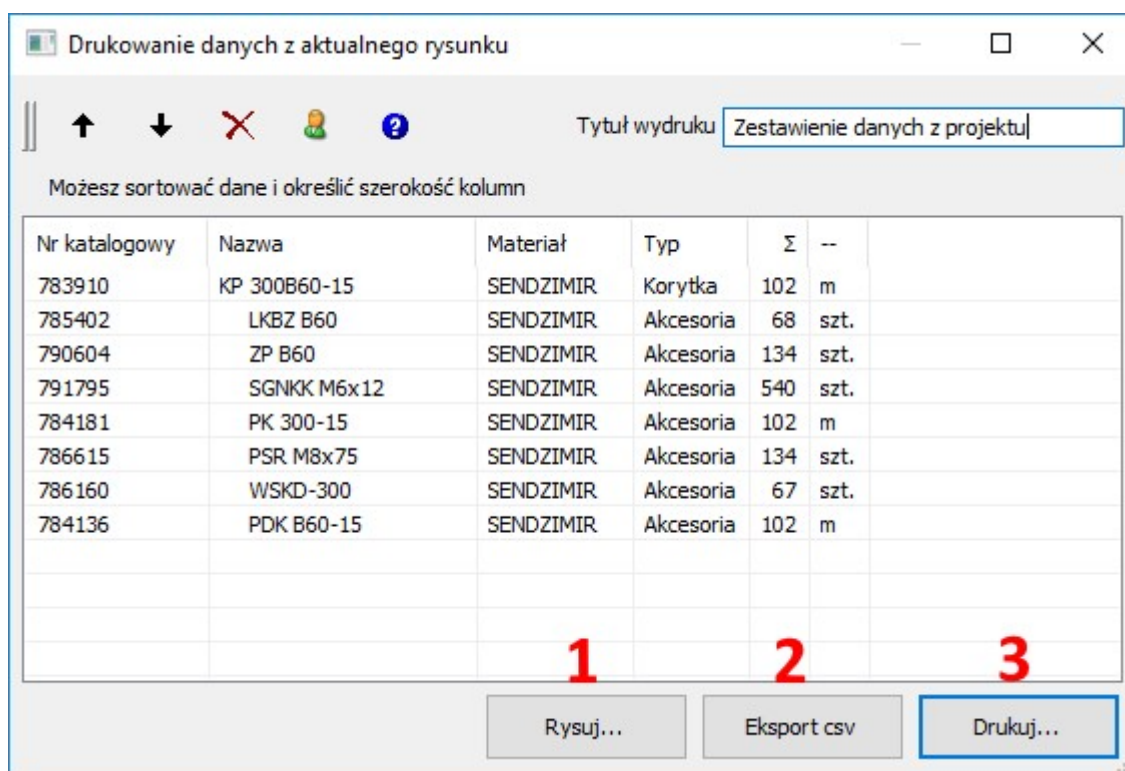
Drukowanie danych z aktualnego rysunku

Tytuł wydruku Zestawienie danych z projektu

Możesz sortować dane i określić szerokość kolumn

| Nr katalogowy | Nazwa | Materiał | Typ | Σ | -- |
|---|---|---|---|---|---|
| 783910 | KP 300B60-15 | SENDZIMIR | Korytka | 102 | m |
| 785402 | LKBZ B60 | SENDZIMIR | Akcesoria | 68 | szt. |
| 790604 | ZP B60 | SENDZIMIR | Akcesoria | 134 | szt. |
| 791795 | SGNKK M6x12 | SENDZIMIR | Akcesoria | 540 | szt. |
| 784181 | PK 300-15 | SENDZIMIR | Akcesoria | 102 | m |
| 786615 | PSR M8x75 | SENDZIMIR | Akcesoria | 134 | szt. |
| 786160 | WSKD-300 | SENDZIMIR | Akcesoria | 67 | szt. |
| 784136 | PDK B60-15 | SENDZIMIR | Akcesoria | 102 | m |

1 2 3

Rysuj... Eksport csv Drukuj...